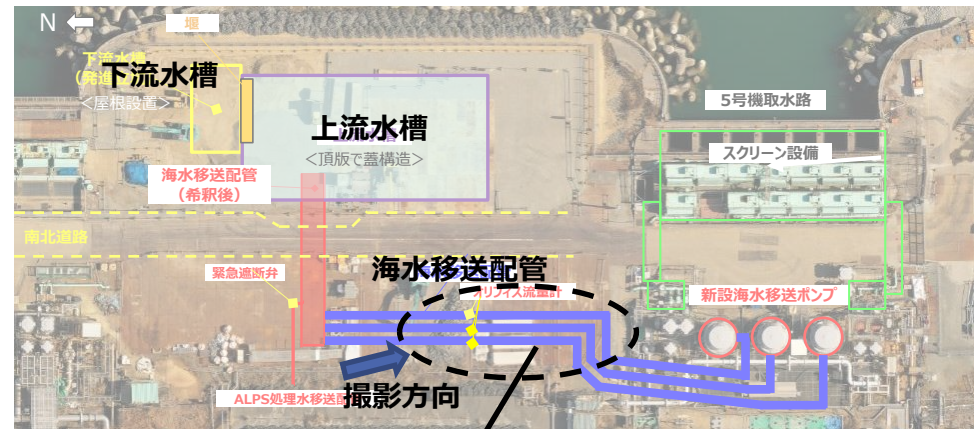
N
堰
下流水槽
(発進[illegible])
下流水槽
＜屋根設置＞
上流水槽
＜頂版で蓋構造＞
5号機取水路
スクリーン設備
海水移送配管
(希釈後)
南北道路
緊急遮断弁
海水移送配管
オリフィス流量計
新設海水移送ポンプ
撮影方向
ALPS処理水移送配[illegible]